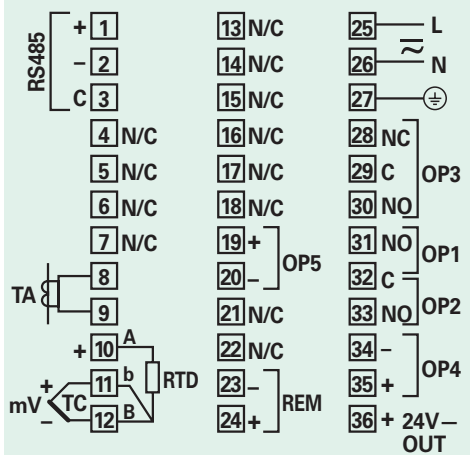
RS485
+ 1
– 2
C 3
4 N/C
5 N/C
6 N/C
7 N/C
TA
8
9
+ 10 A
11 b
12 B
RTD
mV
+
TC
–

13 N/C
14 N/C
15 N/C
16 N/C
17 N/C
18 N/C
19 +
20 –
OP5
21 N/C
22 N/C
23 –
24 +
REM

25 L
26 N
27
28 NC
29 C
30 NO
OP3
31 NO
OP1
32 C
33 NO
OP2
34 –
35 +
OP4
36 + 24V–
OUT